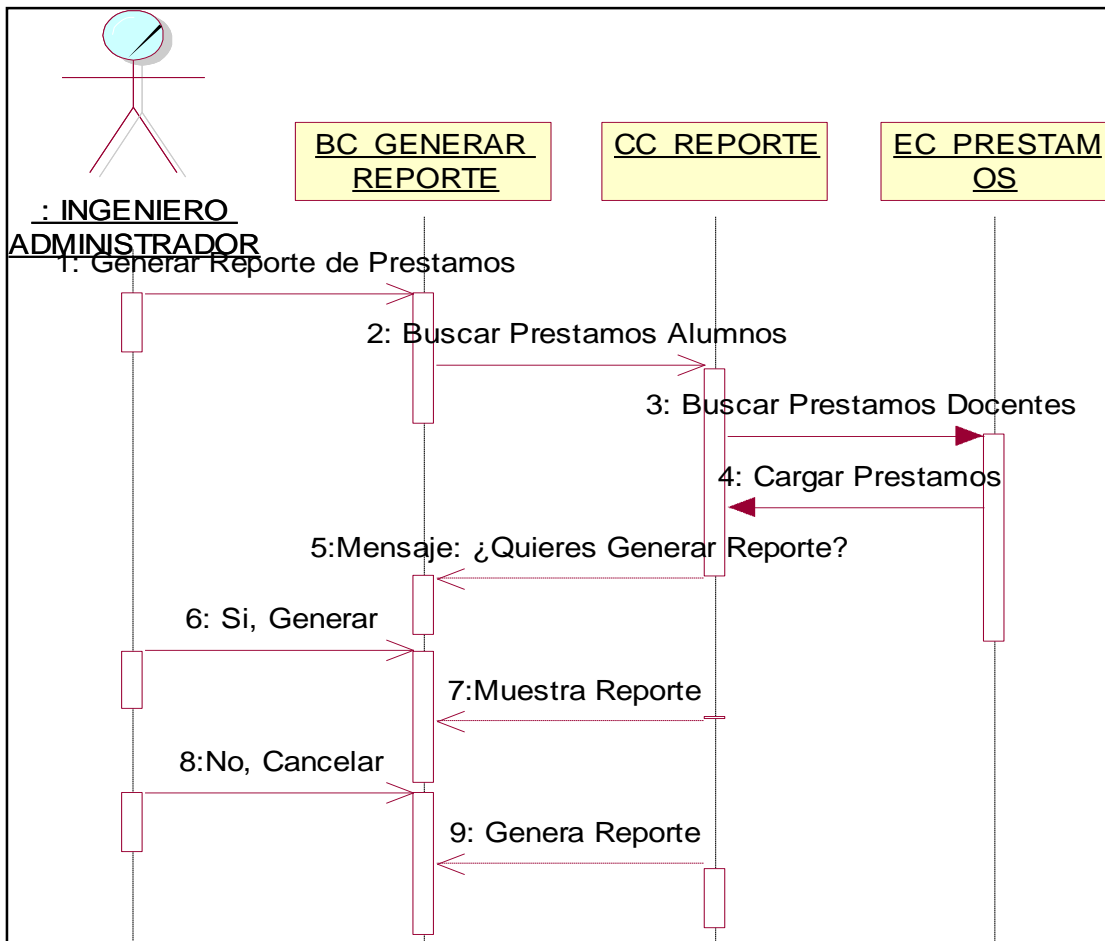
: INGENIERO ADMINISTRADOR

BC_GENERAR REPORTE

CC_REPORTE

EC_PRESTAMOS

1: Generar Reporte de Prestamos

2: Buscar Prestamos Alumnos

3: Buscar Prestamos Docentes

4: Cargar Prestamos

5:Mensaje: ¿Quieres Generar Reporte?

6: Si, Generar

7:Muestra Reporte

8:No, Cancelar

9: Genera Reporte